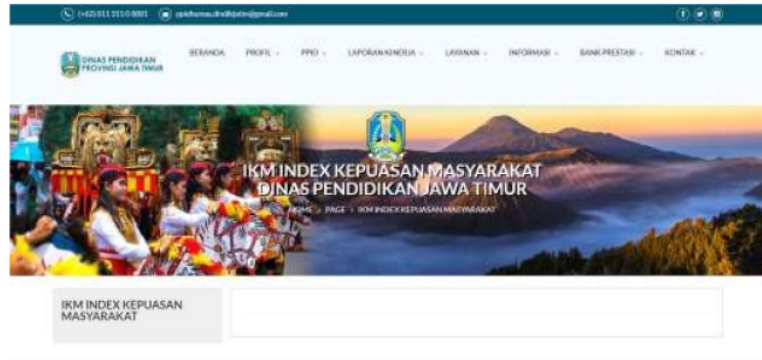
(+62) 031 3510 0001 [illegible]@gmail.com

DINAS PENDIDIKAN PROVINSI JAWA TIMUR

BERANDA PROFIL PPID LAPORAN KINERJA LAYANAN INFORMASI BANK PRESTASI KONTAK

IKM INDEX KEPUASAN MASYARAKAT DINAS PENDIDIKAN JAWA TIMUR

HOME › PAGE › IKM INDEX KEPUASAN MASYARAKAT

IKM INDEX KEPUASAN MASYARAKAT